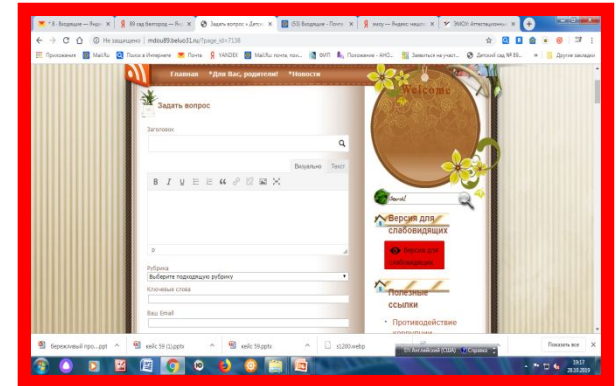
* 8 · Входящие — Янде | 89 сад Белгород — Ян | Задать вопрос « Детск | (53) Входящие - Почта | мязу — Яндекс нашел | ЭМОУ Аттестационны

Не защищено | mdou89.beluo31.ru/?page_id=7138

Приложения | Mail.Ru | Поиск в Интернете | Почта | YANDEX | Mail.Ru: почта, пои... | ФИП | Положение - ЖНС... | Заметься на участ... | Детский сад № 89... | Другие закладки

Главная | *Для Вас, родители! | *Новости

Welcome

Задать вопрос

Заголовок

Визуально | Текст

B I U

p

Рубрика
Выберите подходящую рубрику

Ключевые слова

Ваш Email

Поиск

Версия для слабовидящих

Версия для слабовидящих

Полезные ссылки

Противодействие коррупции

Бережливый про....ppt | кейс 59 (1).pptx | кейс 59.pptx | s1200.webp | Показать все

Английский (США) | Справка

19:17
28.10.2019